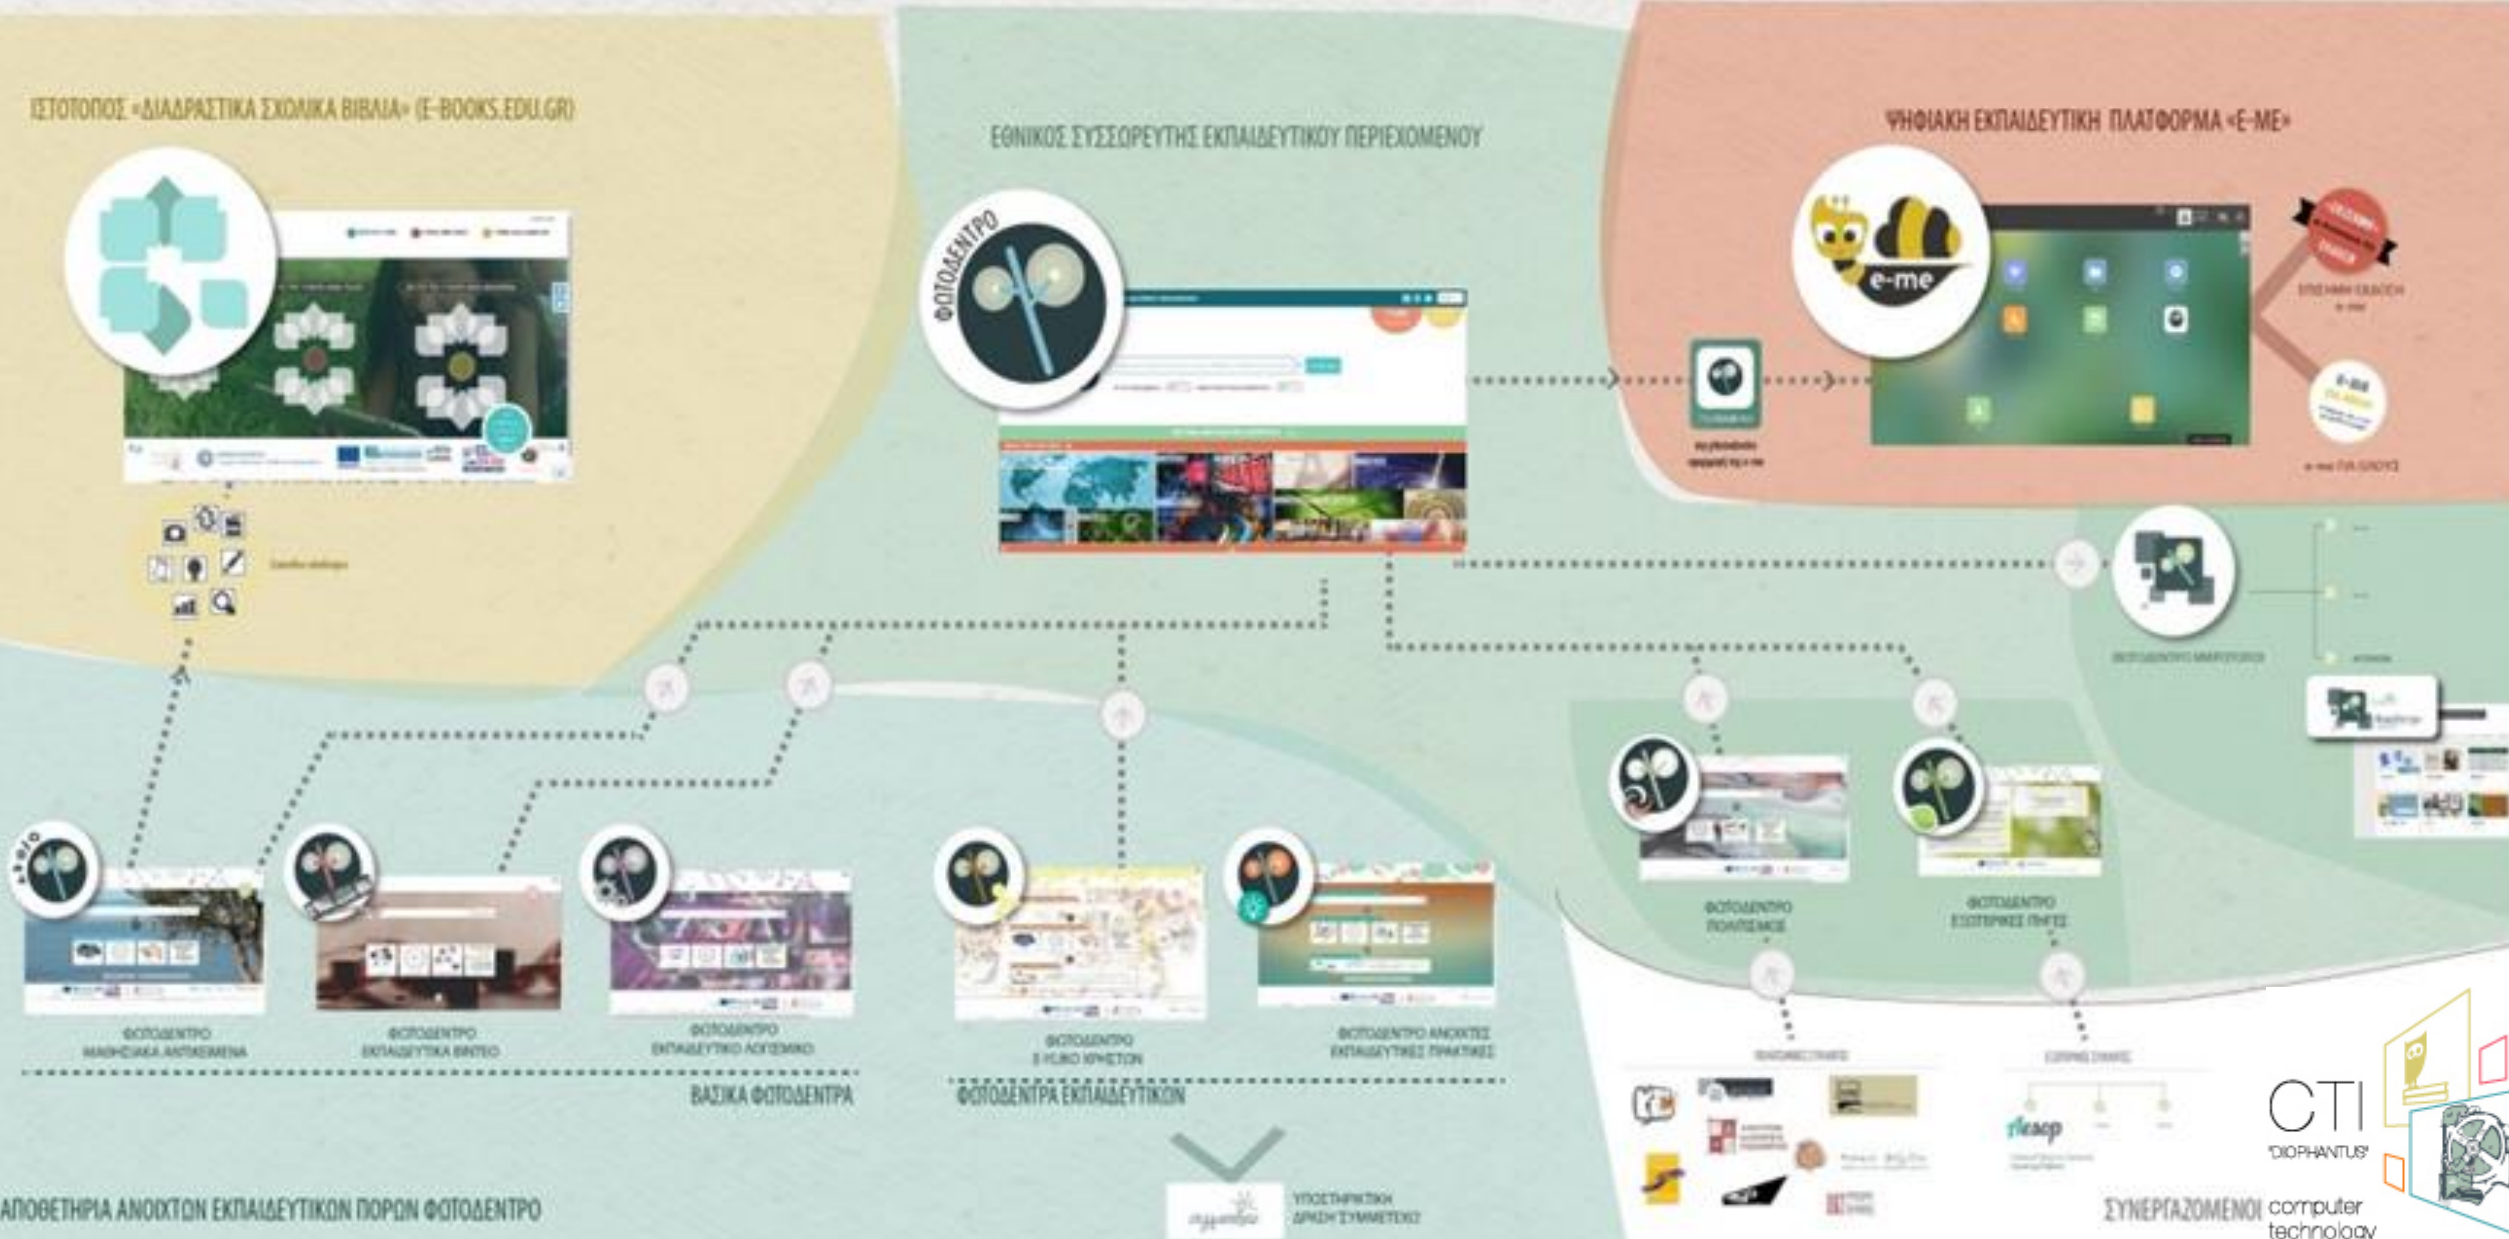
ΙΣΤΟΤΟΠΟΣ «ΔΙΑΔΡΑΣΤΙΚΑ ΣΧΟΛΙΚΑ ΒΙΒΛΙΑ» (E-BOOKS.EDU.GR)

ΕΘΝΙΚΟΣ ΣΥΣΣΩΡΕΥΤΗΣ ΕΚΠΑΙΔΕΥΤΙΚΟΥ ΠΕΡΙΕΧΟΜΕΝΟΥ

ΨΗΦΙΑΚΗ ΕΚΠΑΙΔΕΥΤΙΚΗ ΠΛΑΤΦΟΡΜΑ «E-ME»

ΦΩΤΟΔΕΝΤΡΟ

e-me

ΦΩΤΟΔΕΝΤΡΟ ΜΑΘΗΣΙΑΚΑ ΑΝΤΙΚΕΙΜΕΝΑ

ΦΩΤΟΔΕΝΤΡΟ ΕΚΠΑΙΔΕΥΤΙΚΑ ΒΙΝΤΕΟ

ΦΩΤΟΔΕΝΤΡΟ ΕΚΠΑΙΔΕΥΤΙΚΟ ΛΟΓΙΣΜΙΚΟ

ΦΩΤΟΔΕΝΤΡΟ Ε-ΥΛΙΚΟ ΧΡΗΣΤΩΝ

ΦΩΤΟΔΕΝΤΡΟ ΑΝΟΙΧΤΕΣ ΕΚΠΑΙΔΕΥΤΙΚΕΣ ΠΡΑΚΤΙΚΕΣ

ΦΩΤΟΔΕΝΤΡΟ ΠΟΛΙΤΙΣΜΟΣ

ΦΩΤΟΔΕΝΤΡΟ ΕΞΩΤΕΡΙΚΕΣ ΠΗΓΕΣ

ΒΑΣΙΚΑ ΦΩΤΟΔΕΝΤΡΑ

ΦΩΤΟΔΕΝΤΡΑ ΕΚΠΑΙΔΕΥΤΙΚΩΝ

ΑΠΟΘΕΤΗΡΙΑ ΑΝΟΙΧΤΩΝ ΕΚΠΑΙΔΕΥΤΙΚΩΝ ΠΟΡΩΝ ΦΩΤΟΔΕΝΤΡΟ

ΥΠΟΣΤΗΡΙΚΤΙΚΗ ΔΡΑΣΗ ΣΥΜΜΕΤΕΧΩ

Aesop

ΣΥΝΕΡΓΑΖΟΜΕΝΟΙ

CTI "DIOPHANTUS" computer technology